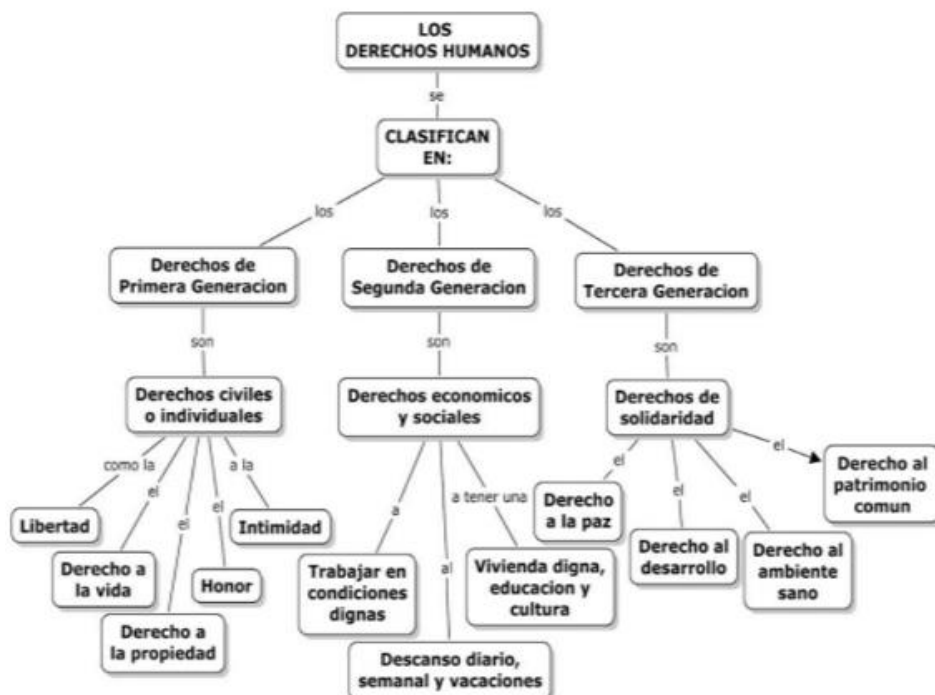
LOS DERECHOS HUMANOS

se

CLASIFICAN EN:

los

los

los

Derechos de Primera Generacion

Derechos de Segunda Generacion

Derechos de Tercera Generacion

son

son

son

Derechos civiles o individuales

Derechos economicos y sociales

Derechos de solidaridad

como la

el

el

el

a la

Libertad

Derecho a la vida

Derecho a la propiedad

Honor

Intimidad

a

al

a tener una

Trabajar en condiciones dignas

Descanso diario, semanal y vacaciones

Vivienda digna, educacion y cultura

el

el

el

el

Derecho a la paz

Derecho al desarrollo

Derecho al ambiente sano

Derecho al patrimonio comun